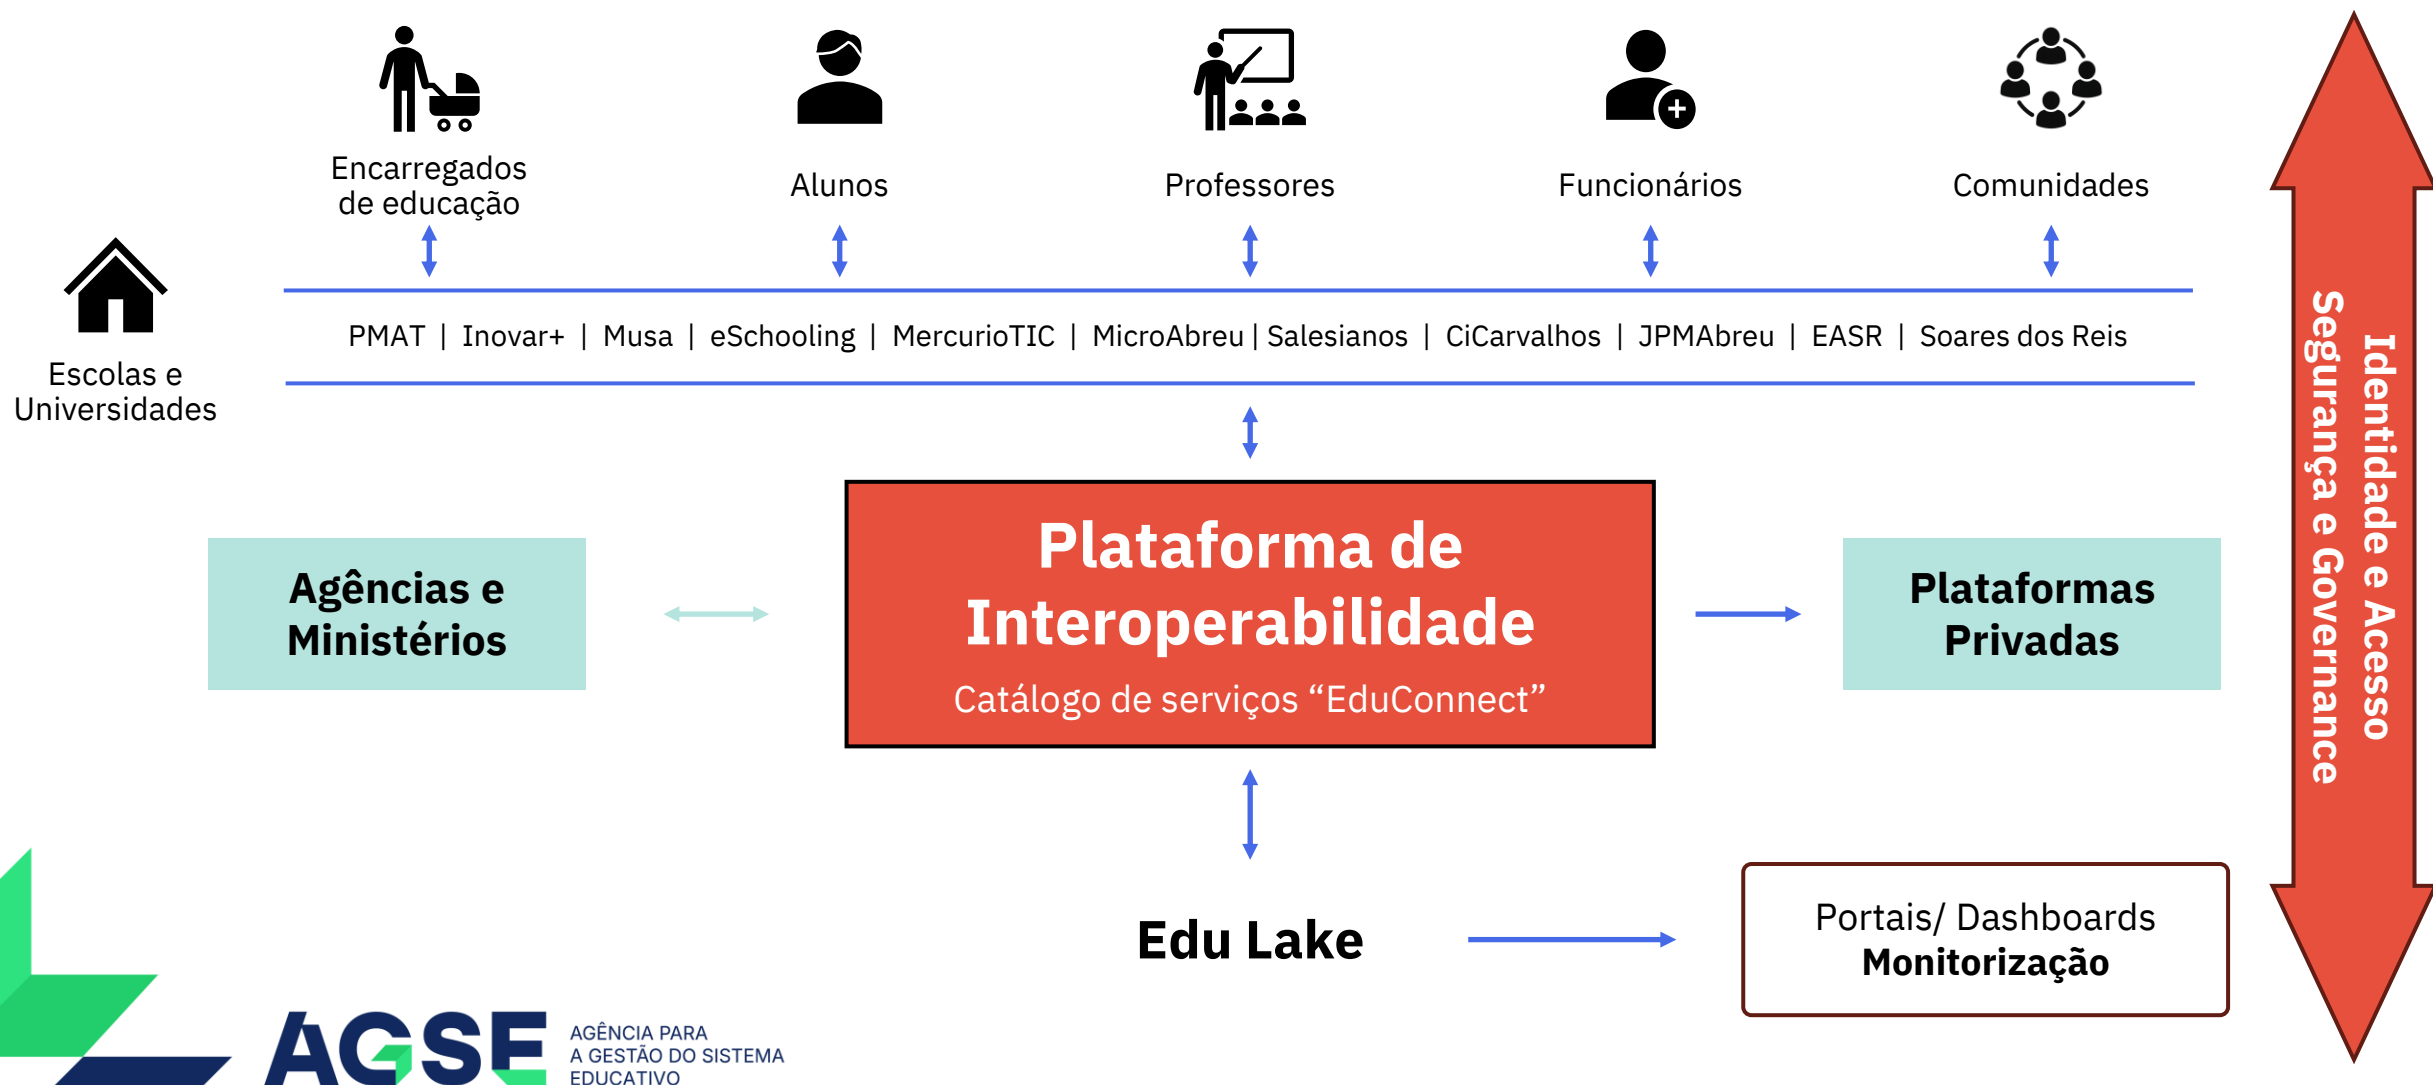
Encarregados de educação

Alunos

Professores

Funcionários

Comunidades

Escolas e Universidades

PMAT | Inovar+ | Musa | eSchooling | MercurioTIC | MicroAbreu | Salesianos | CiCarvalhos | JPMAbreu | EASR | Soares dos Reis

Agências e Ministérios

Plataforma de Interoperabilidade

Catálogo de serviços “EduConnect”

Plataformas Privadas

Edu Lake

Portais/ Dashboards
Monitorização

Identidade e Acesso
Segurança e Governance

AGSE
AGÊNCIA PARA A GESTÃO DO SISTEMA EDUCATIVO